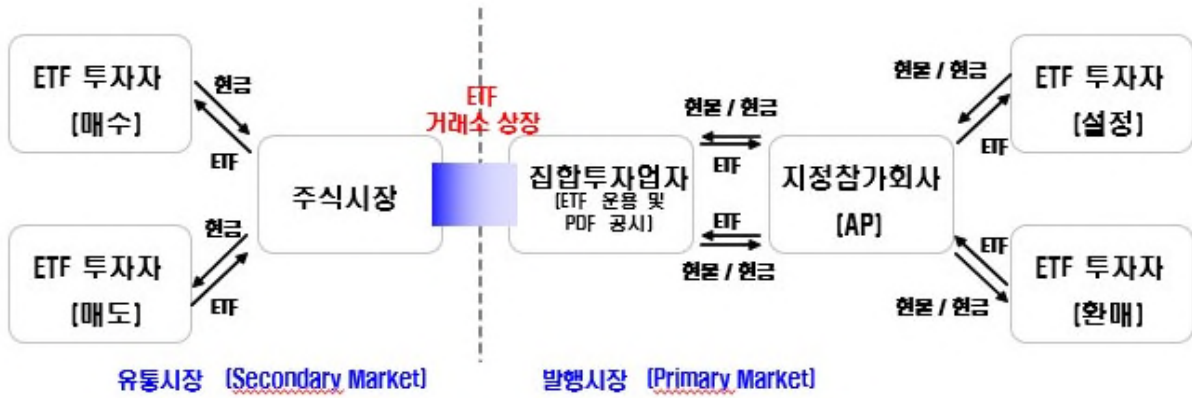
ETF 투자자
(매수)

현금

ETF

ETF 투자자
(매도)

현금

ETF

주식시장

ETF
거래소 상장

집합투자업자
(ETF 운용 및 PDF 공시)

현물 / 현금

ETF

ETF

현물 / 현금

지정참가회사
(AP)

현물 / 현금

ETF

ETF 투자자
(설정)

ETF

현물 / 현금

ETF 투자자
(환매)

유통시장 (Secondary Market)

발행시장 (Primary Market)